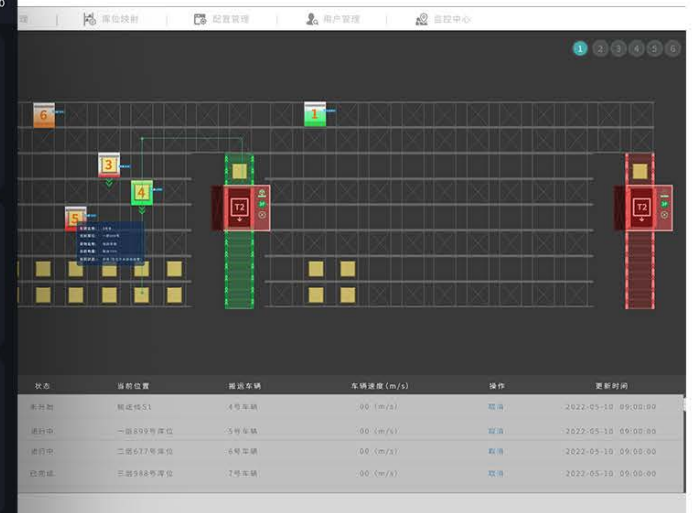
库位规划　配置管理　用户管理　监控中心

1 2 3 4 5 6

6　1　3　4　5　T2　T2

| 状态 | 当前位置 | 搬运车辆 | 车辆速度（m/s） | 操作 | 更新时间 |
|---|---|---|---|---|---|
| 未开始 | 输送线51 | 4号车辆 | 00（m/s） | 取消 | 2022-05-10 09:00:00 |
| 进行中 | 一期899号库位 | 5号车辆 | 00（m/s） | 取消 | 2022-05-10 09:00:00 |
| 进行中 | 二期637号库位 | 6号车辆 | 00（m/s） | 取消 | 2022-05-10 09:00:00 |
| 已完成 | 三期988号库位 | 7号车辆 | 00（m/s） | 取消 | 2022-05-10 09:00:00 |